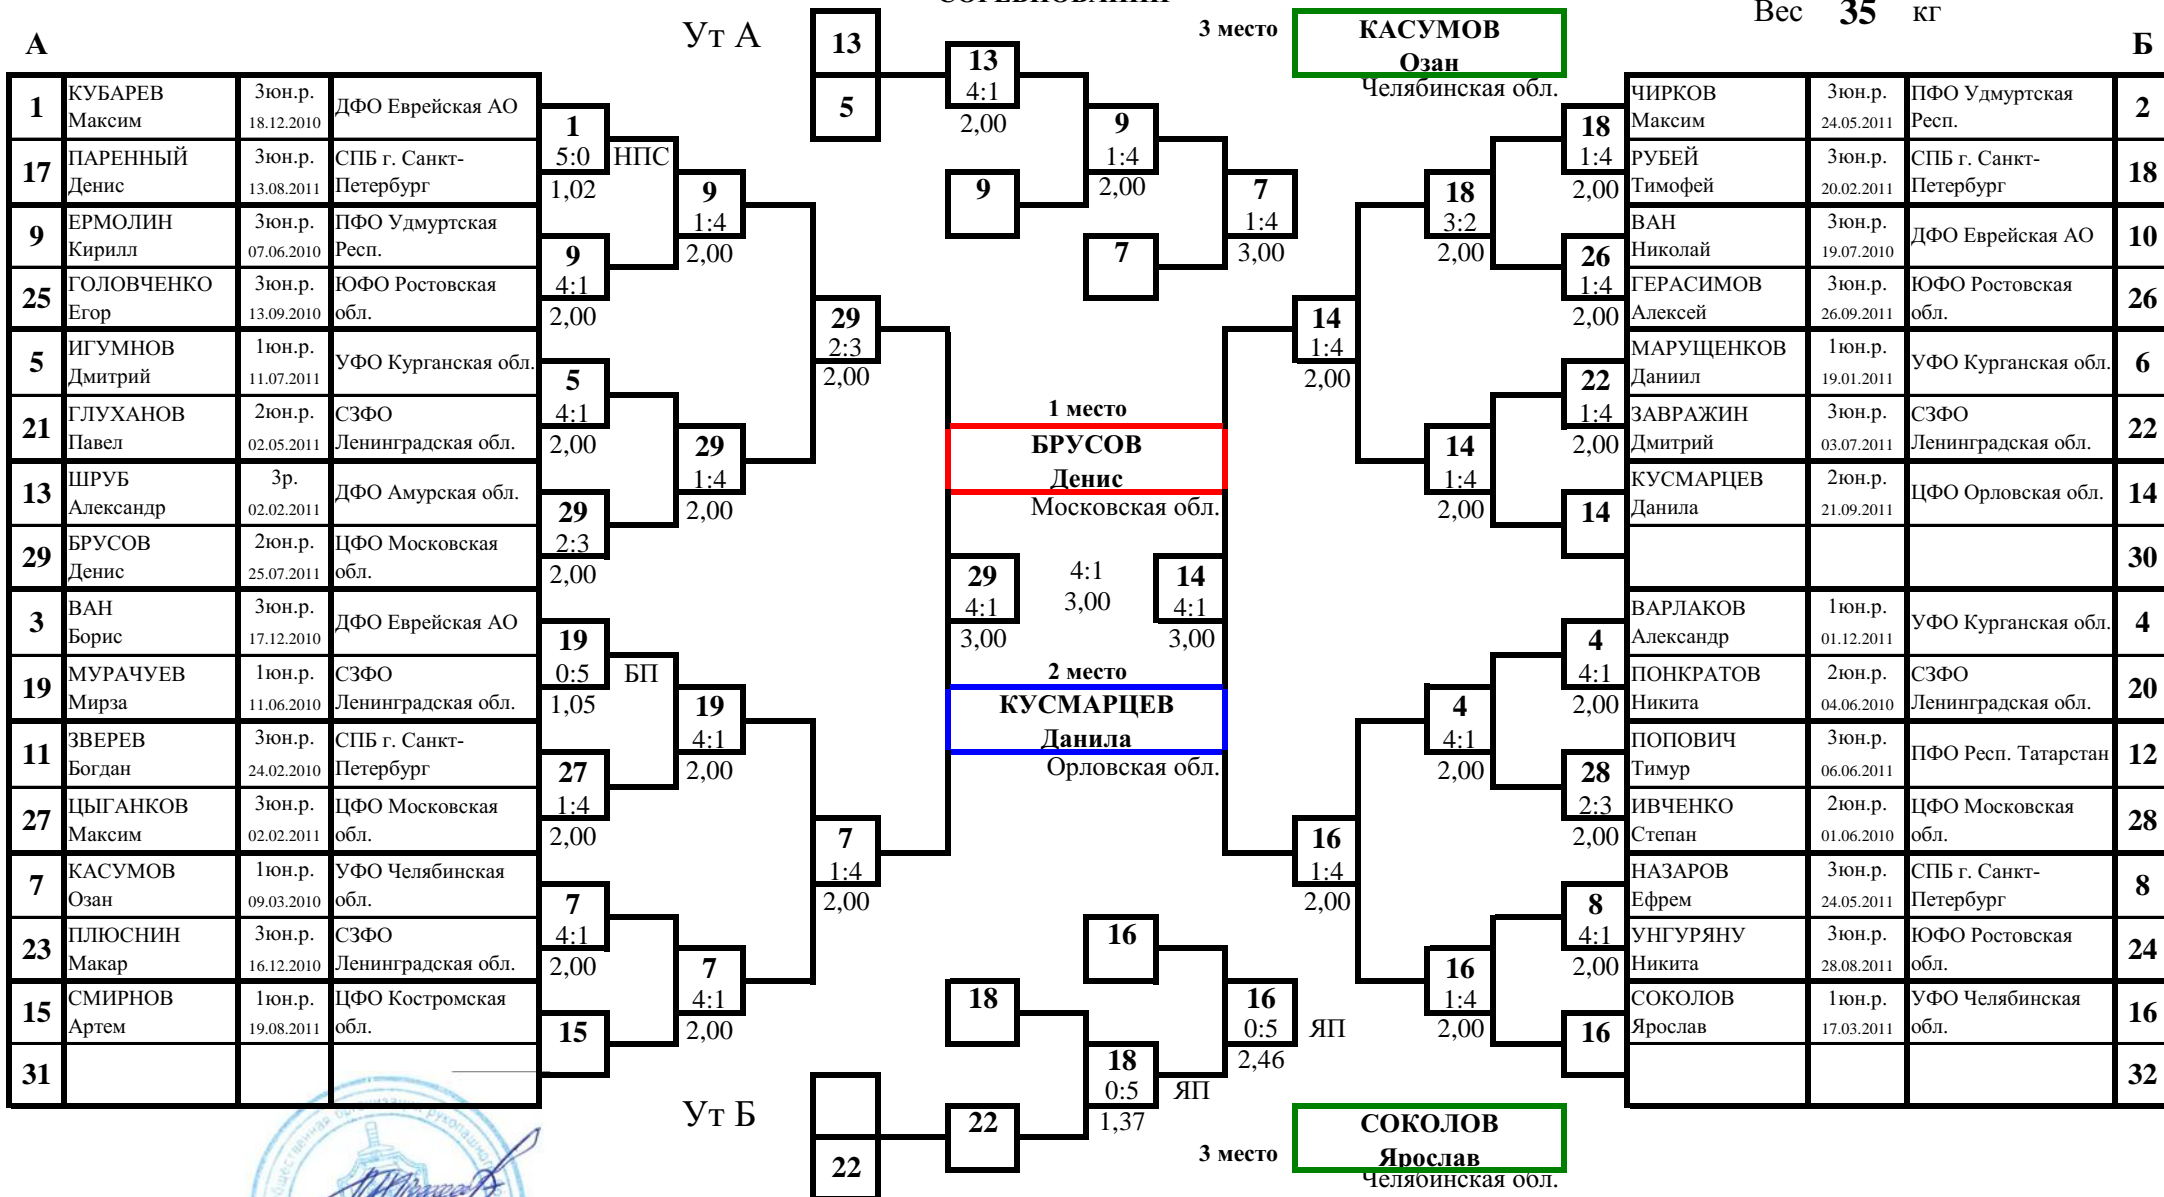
СОРЕВНОВАНИЯ

Вес 35 кг

А

Ут А

Б

| 1 | КУБАРЕВ Максим | 3юн.р. 18.12.2010 | ДФО Еврейская АО |
|---|---|---|---|
| 17 | ПАРЕННЫЙ Денис | 3юн.р. 13.08.2011 | СПБ г. Санкт-Петербург |
| 9 | ЕРМОЛИН Кирилл | 3юн.р. 07.06.2010 | ПФО Удмуртская Респ. |
| 25 | ГОЛОВЧЕНКО Егор | 3юн.р. 13.09.2010 | ЮФО Ростовская обл. |
| 5 | ИГУМНОВ Дмитрий | 1юн.р. 11.07.2011 | УФО Курганская обл. |
| 21 | ГЛУХАНОВ Павел | 2юн.р. 02.05.2011 | СЗФО Ленинградская обл. |
| 13 | ШРУБ Александр | 3р. 02.02.2011 | ДФО Амурская обл. |
| 29 | БРУСОВ Денис | 2юн.р. 25.07.2011 | ЦФО Московская обл. |
| 3 | ВАН Борис | 3юн.р. 17.12.2010 | ДФО Еврейская АО |
| 19 | МУРАЧУЕВ Мирза | 1юн.р. 11.06.2010 | СЗФО Ленинградская обл. |
| 11 | ЗВЕРЕВ Богдан | 3юн.р. 24.02.2010 | СПБ г. Санкт-Петербург |
| 27 | ЦЫГАНКОВ Максим | 3юн.р. 02.02.2011 | ЦФО Московская обл. |
| 7 | КАСУМОВ Озан | 1юн.р. 09.03.2010 | УФО Челябинская обл. |
| 23 | ПЛЮСНИН Макар | 3юн.р. 16.12.2010 | СЗФО Ленинградская обл. |
| 15 | СМИРНОВ Артем | 1юн.р. 19.08.2011 | ЦФО Костромская обл. |
| 31 | | | |

| ЧИРКОВ Максим | 3юн.р. 24.05.2011 | ПФО Удмуртская Респ. | 2 |
|---|---|---|---|
| РУБЕЙ Тимофей | 3юн.р. 20.02.2011 | СПБ г. Санкт-Петербург | 18 |
| ВАН Николай | 3юн.р. 19.07.2010 | ДФО Еврейская АО | 10 |
| ГЕРАСИМОВ Алексей | 3юн.р. 26.09.2011 | ЮФО Ростовская обл. | 26 |
| МАРУЩЕНКОВ Даниил | 1юн.р. 19.01.2011 | УФО Курганская обл. | 6 |
| ЗАВРАЖИН Дмитрий | 3юн.р. 03.07.2011 | СЗФО Ленинградская обл. | 22 |
| КУСМАРЦЕВ Данила | 2юн.р. 21.09.2011 | ЦФО Орловская обл. | 14 |
| | | | 30 |
| ВАРЛАКОВ Александр | 1юн.р. 01.12.2011 | УФО Курганская обл. | 4 |
| ПОНКРАТОВ Никита | 2юн.р. 04.06.2010 | СЗФО Ленинградская обл. | 20 |
| ПОПОВИЧ Тимур | 3юн.р. 06.06.2011 | ПФО Респ. Татарстан | 12 |
| ИВЧЕНКО Степан | 2юн.р. 01.06.2010 | ЦФО Московская обл. | 28 |
| НАЗАРОВ Ефрем | 3юн.р. 24.05.2011 | СПБ г. Санкт-Петербург | 8 |
| УНГУРЯНУ Никита | 3юн.р. 28.08.2011 | ЮФО Ростовская обл. | 24 |
| СОКОЛОВ Ярослав | 1юн.р. 17.03.2011 | УФО Челябинская обл. | 16 |
| | | | 32 |

1 5:0 НПС 1,02
9 4:1 2,00
9 1:4 2,00
5 4:1 2,00
29 2:3 2,00
29 1:4 2,00
29 2:3 2,00
19 0:5 БП 1,05
27 1:4 2,00
19 4:1 2,00
7 4:1 2,00
15
7 4:1 2,00
7 1:4 2,00

18 1:4 2,00
26 1:4 2,00
18 3:2 2,00
22 1:4 2,00
14
14 1:4 2,00
14 1:4 2,00
4 4:1 2,00
28 2:3 2,00
4 4:1 2,00
8 4:1 2,00
16
16 1:4 2,00
16 1:4 2,00

13
5
13 4:1 2,00
9
9 1:4 2,00
7
7 1:4 3,00

3 место
КАСУМОВ Озан
Челябинская обл.

1 место
БРУСОВ Денис
Московская обл.

29 4:1 3,00
4:1 3,00
14 4:1 3,00

2 место
КУСМАРЦЕВ Данила
Орловская обл.

16
18
16 0:5 ЯП 2,46
18 0:5 ЯП 1,37
22
22

Ут Б

3 место
СОКОЛОВ Ярослав
Челябинская обл.